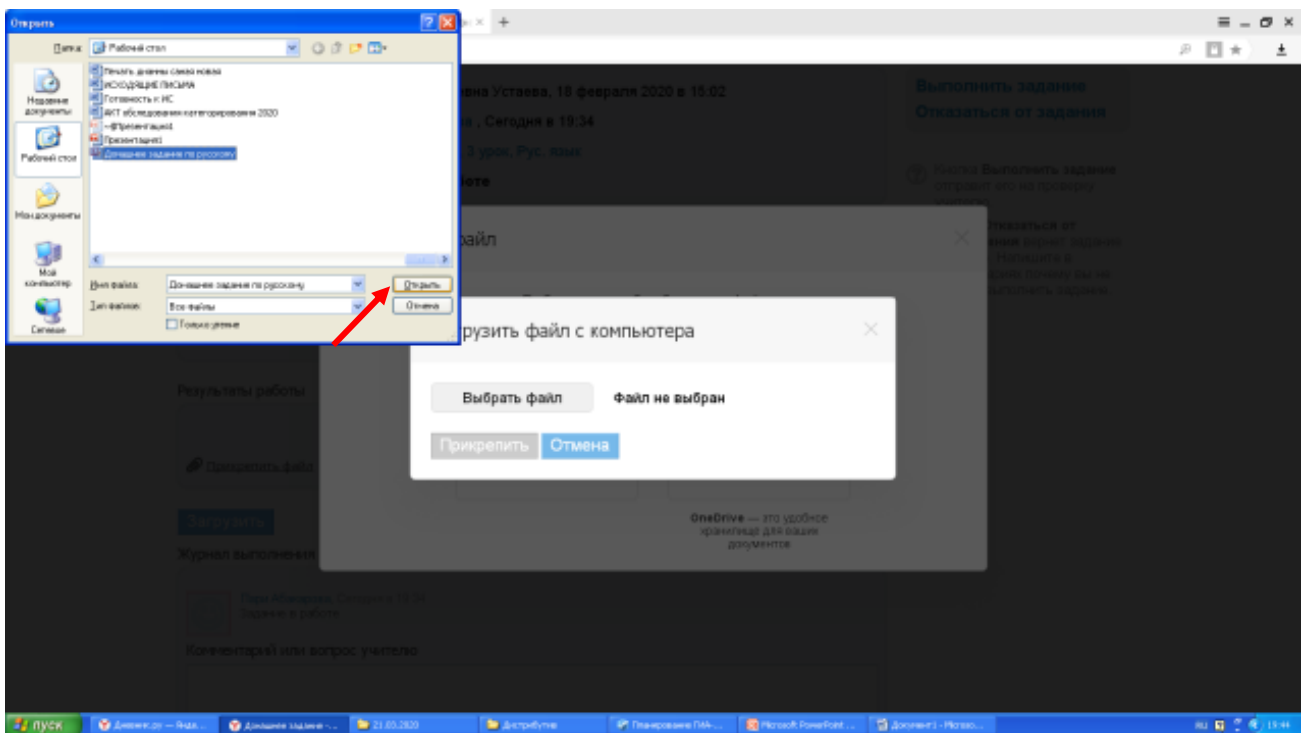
Открыть

Папка: Рабочий стол

Недавние документы
Рабочий стол
Мои документы
Мой компьютер
Сетевое

Печать дневника самая новая
ИСХОДЯЩИЕ ПИСЬМА
Готовность к ИС
АКТ обследования категорирования 2020
~$презентация4
Презентация4
Домашнее задание по русскому

Имя файла: Домашнее задание по русскому
Тип файлов: Все файлы
Только чтение
Открыть
Отмена

вна Устаева, 18 февраля 2020 в 15:02
а , Сегодня в 19:34
3 урок, Рус. язык
боте

Выполнить задание
Отказаться от задания

Кнопка Выполнить задание отправит его на проверку
Отказаться от задания

файл

рузить файл с компьютера

Выбрать файл
Файл не выбран
Прикрепить
Отмена

Результаты работы
Прикрепить файл
Загрузить
Журнал выполнения
Задание в работе
Комментарий или вопрос учителю

OneDrive — это удобное хранилище для ваших документов

пуск
Дневник.ру — Янд...
Домашнее задание -...
21.03.2020
Дистрибутив
Планирование ГИА-...
Microsoft PowerPoint ...
Документ1 - Micros...
RU 19:44